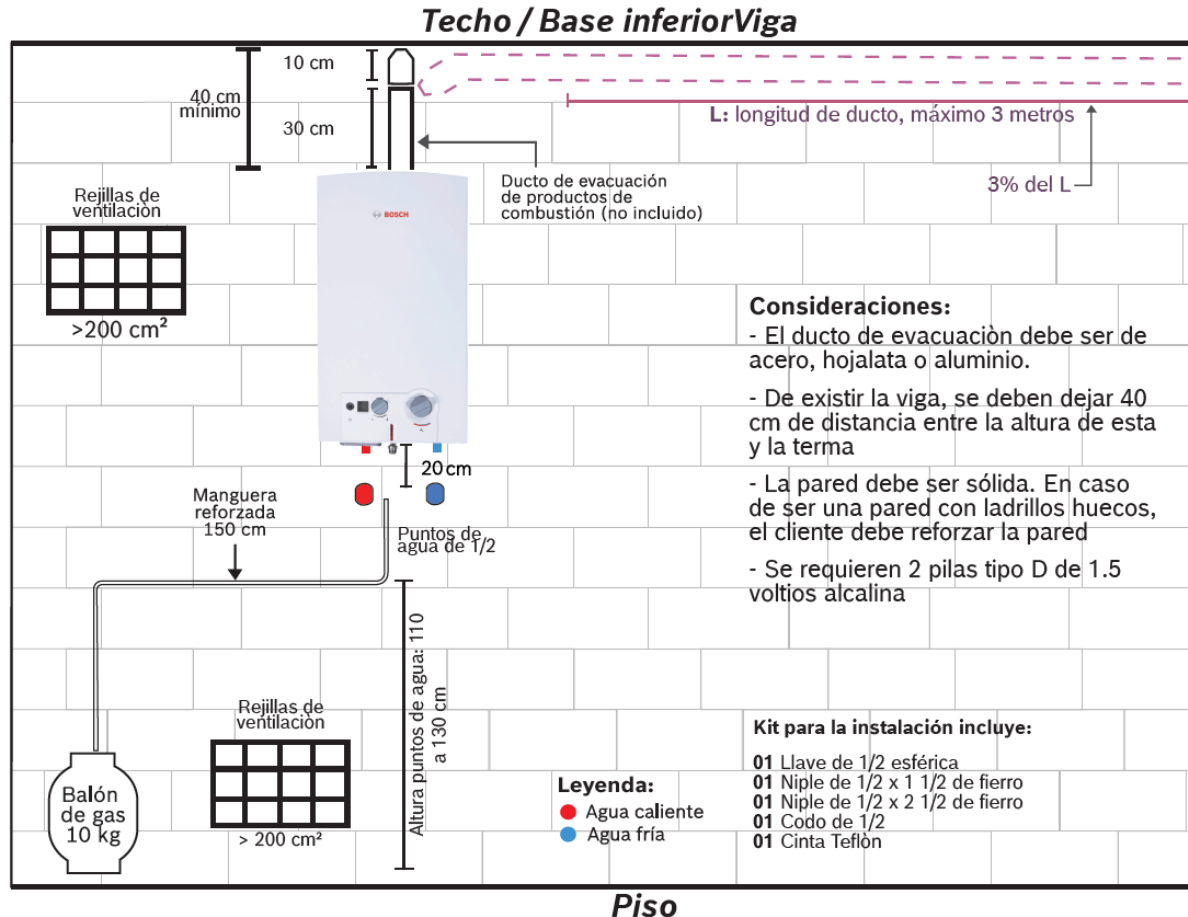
Techo / Base inferiorViga

10 cm

40 cm mínimo

30 cm

L: longitud de ducto, máximo 3 metros

3% del L

Ducto de evacuación de productos de combustión (no incluido)

Rejillas de ventilación

>200 cm²

BOSCH

Consideraciones:
- El ducto de evacuaciòn debe ser de acero, hojalata o aluminio.

- De existir la viga, se deben dejar 40 cm de distancia entre la altura de esta y la terma

- La pared debe ser sólida. En caso de ser una pared con ladrillos huecos, el cliente debe reforzar la pared

- Se requieren 2 pilas tipo D de 1.5 voltios alcalina

20 cm

Manguera reforzada 150 cm

Puntos de agua de 1/2

Altura puntos de agua: 110 a 130 cm

Rejillas de ventilación

> 200 cm²

Balón de gas 10 kg

Leyenda:
Agua caliente
Agua fría

Kit para la instalación incluye:

01 Llave de 1/2 esférica
01 Niple de 1/2 x 1 1/2 de fierro
01 Niple de 1/2 x 2 1/2 de fierro
01 Codo de 1/2
01 Cinta Teflòn

Piso